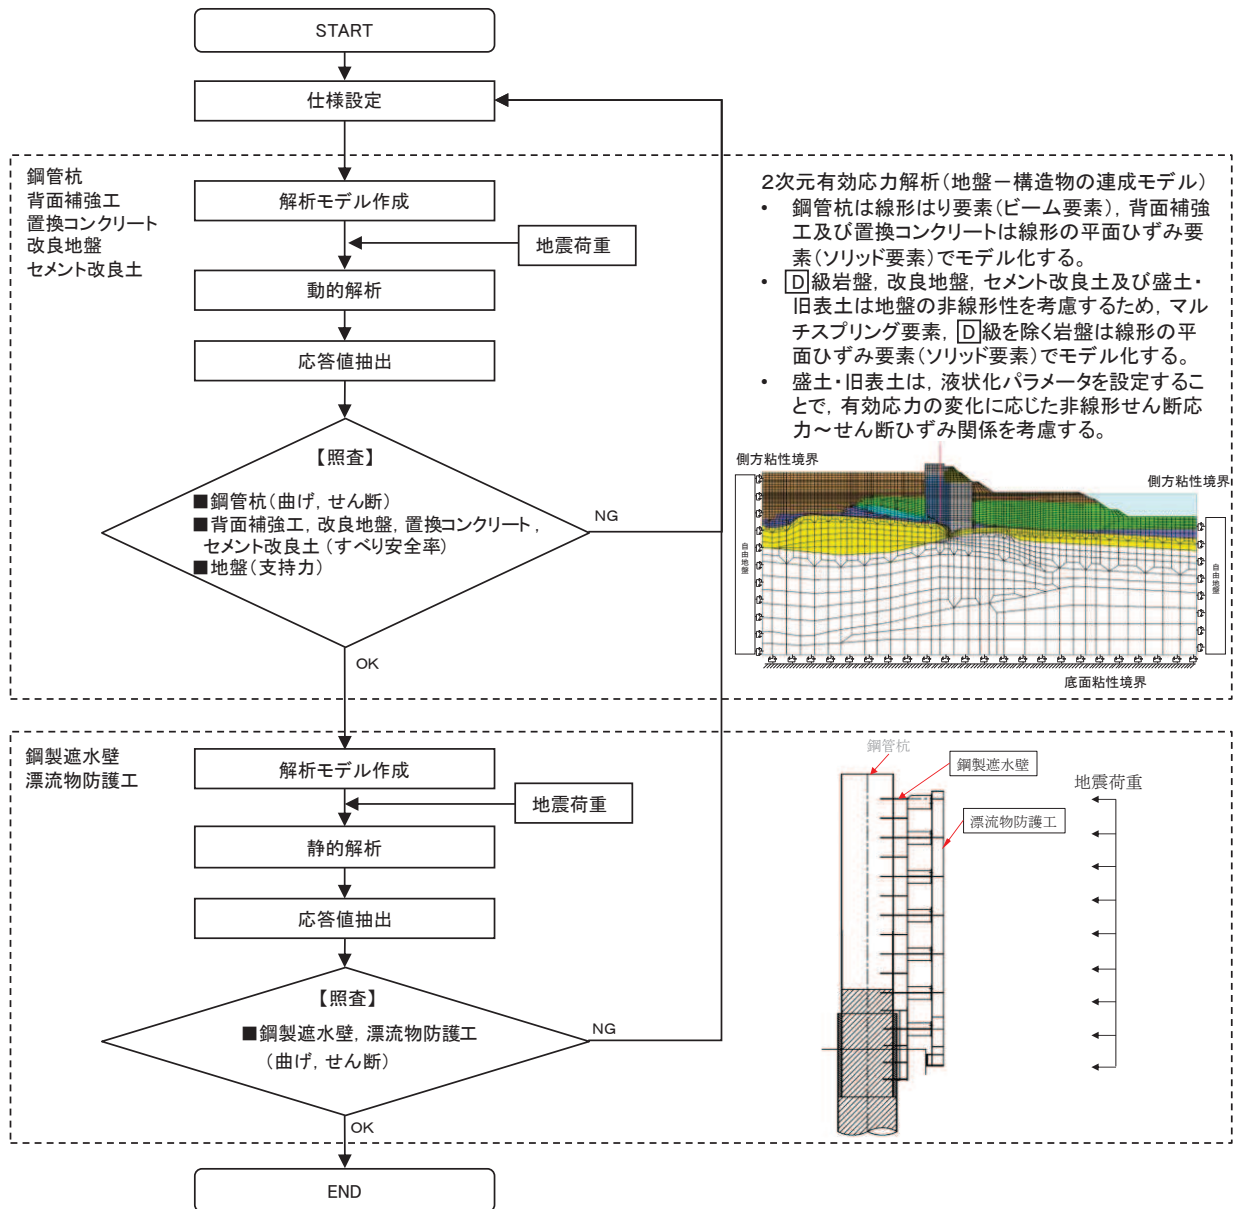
START

仕様設定

鋼管杭
背面補強工
置換コンクリート
改良地盤
セメント改良土

解析モデル作成

地震荷重

動的解析

応答値抽出

【照査】

■鋼管杭（曲げ，せん断）
■背面補強工，改良地盤，置換コンクリート，セメント改良土（すべり安全率）
■地盤（支持力）

NG

OK

2次元有効応力解析（地盤－構造物の連成モデル）
• 鋼管杭は線形はり要素（ビーム要素），背面補強工及び置換コンクリートは線形の平面ひずみ要素（ソリッド要素）でモデル化する。
• D級岩盤，改良地盤，セメント改良土及び盛土・旧表土は地盤の非線形性を考慮するため，マルチスプリング要素，D級を除く岩盤は線形の平面ひずみ要素（ソリッド要素）でモデル化する。
• 盛土・旧表土は，液状化パラメータを設定することで，有効応力の変化に応じた非線形せん断応力～せん断ひずみ関係を考慮する。

側方粘性境界

側方粘性境界

自由地盤

自由地盤

底面粘性境界

鋼製遮水壁
漂流物防護工

解析モデル作成

地震荷重

静的解析

応答値抽出

【照査】

■鋼製遮水壁，漂流物防護工
（曲げ，せん断）

NG

OK

鋼管杭

鋼製遮水壁

漂流物防護工

地震荷重

END